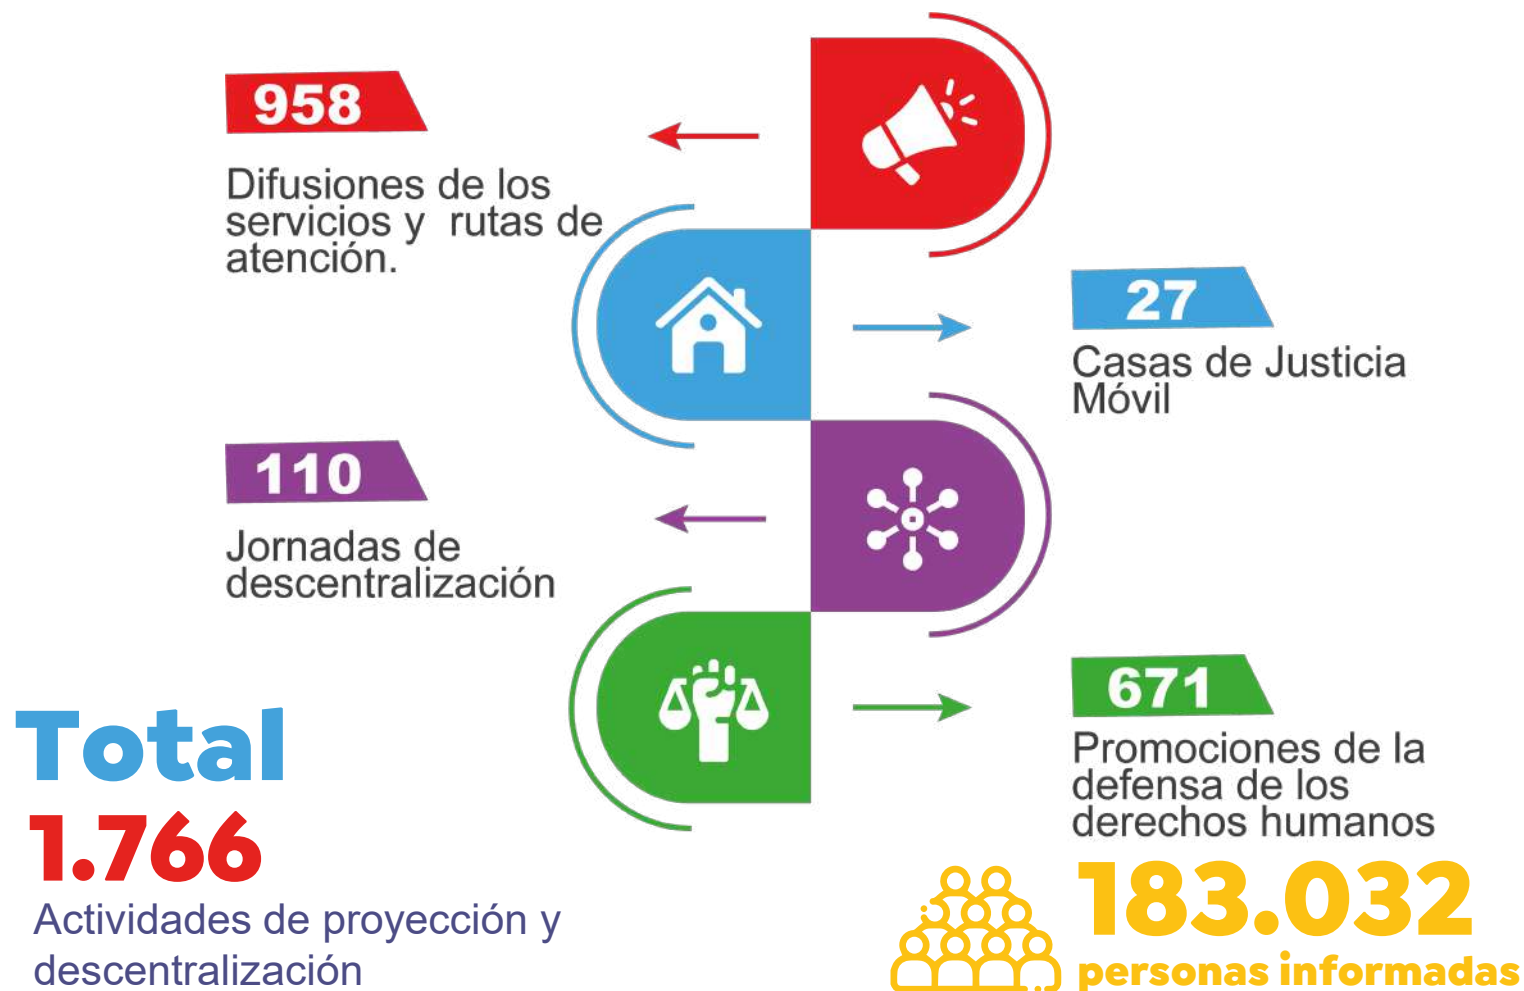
958

Difusiones de los servicios y rutas de atención.

27

Casas de Justicia Móvil

110

Jornadas de descentralización

671

Promociones de la defensa de los derechos humanos

Total
1.766
Actividades de proyección y descentralización

183.032
personas informadas